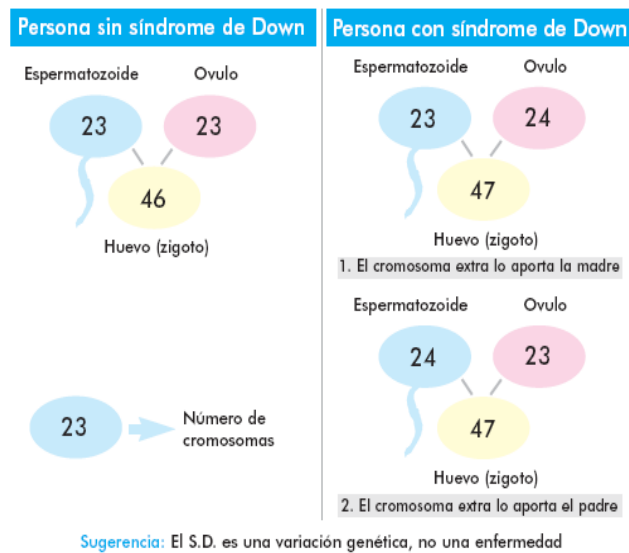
Persona sin síndrome de Down

Espermatozoide

Ovulo

23

23

46

Huevo (zigoto)

23

Número de cromosomas

Persona con síndrome de Down

Espermatozoide

Ovulo

23

24

47

Huevo (zigoto)

1. El cromosoma extra lo aporta la madre

Espermatozoide

Ovulo

24

23

47

Huevo (zigoto)

2. El cromosoma extra lo aporta el padre

Sugerencia: El S.D. es una variación genética, no una enfermedad